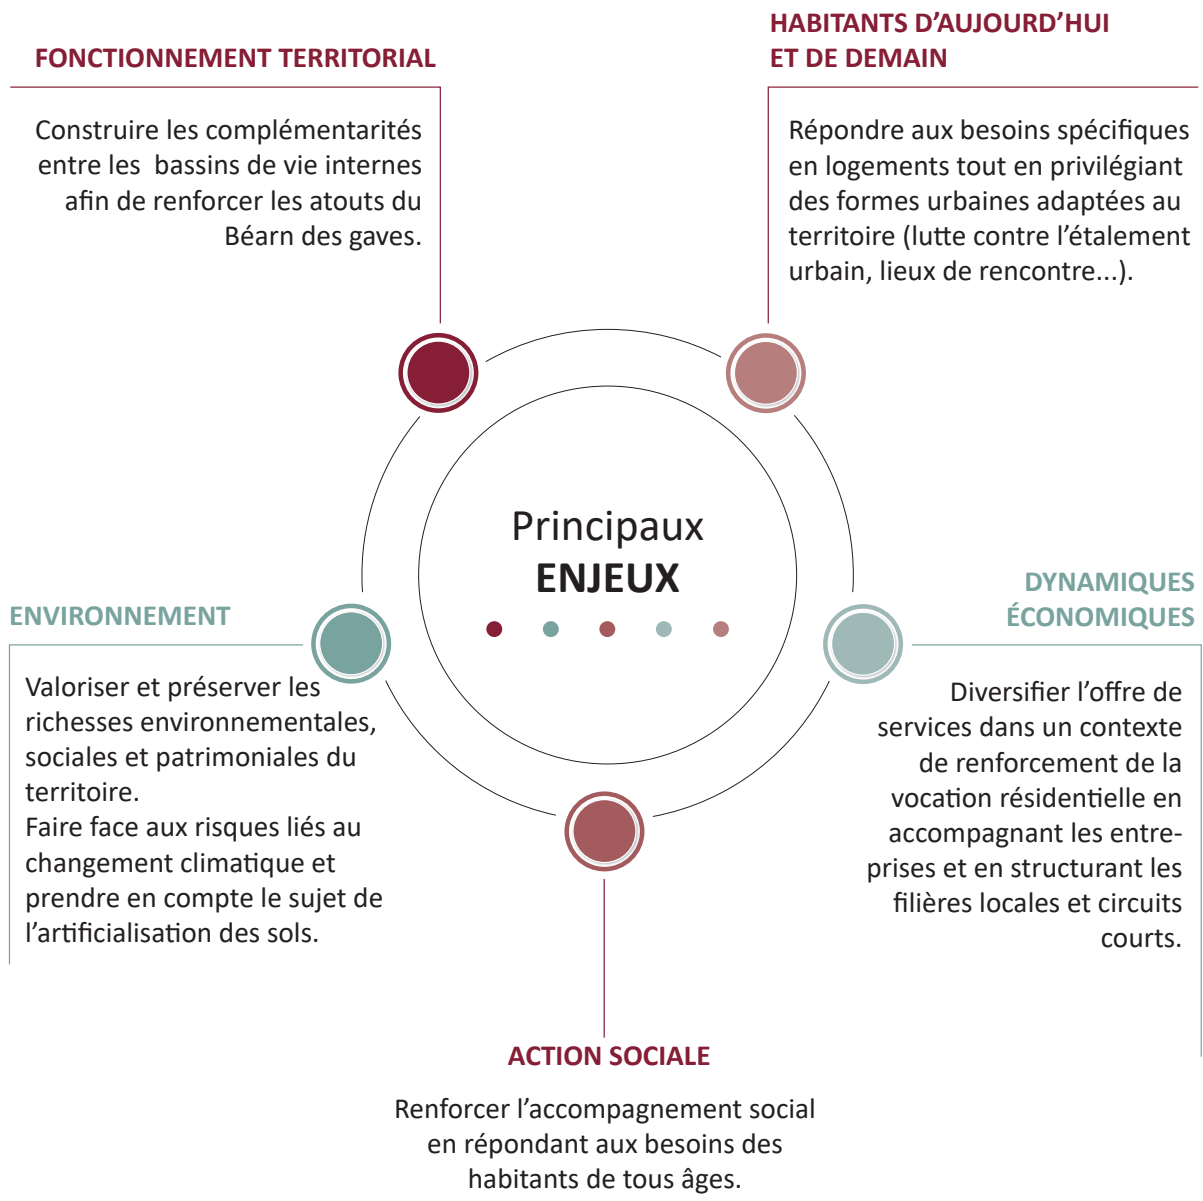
FONCTIONNEMENT TERRITORIAL

Construire les complémentarités entre les  bassins de vie internes afin de renforcer les atouts du Béarn des gaves.

HABITANTS D'AUJOURD'HUI ET DE DEMAIN

Répondre aux besoins spécifiques en logements tout en privilégiant des formes urbaines adaptées au territoire (lutte contre l'étalement urbain, lieux de rencontre...).

Principaux
ENJEUX

ENVIRONNEMENT

Valoriser et préserver les richesses environnementales, sociales et patrimoniales du territoire.
Faire face aux risques liés au changement climatique et prendre en compte le sujet de l'artificialisation des sols.

DYNAMIQUES ÉCONOMIQUES

Diversifier l'offre de services dans un contexte de renforcement de la vocation résidentielle en accompagnant les entreprises et en structurant les filières locales et circuits courts.

ACTION SOCIALE

Renforcer l'accompagnement social en répondant aux besoins des habitants de tous âges.